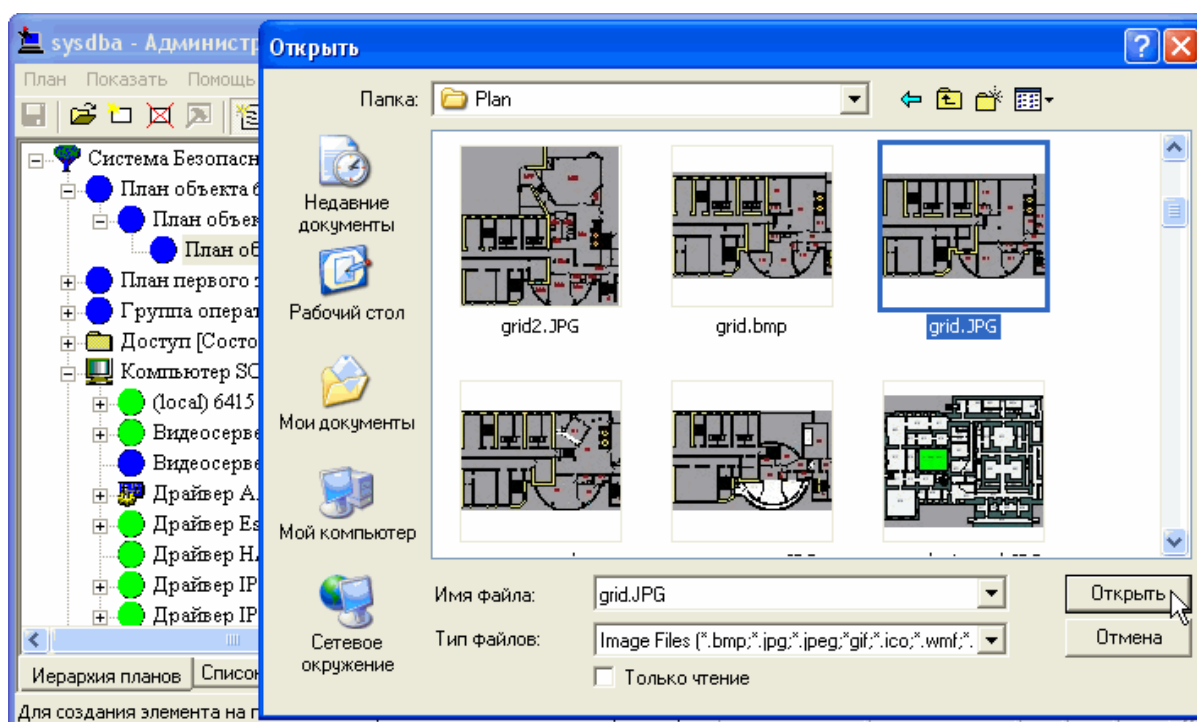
sysdba - Администр

План Показать Помощь

Система Безопасн
План объекта б
План объек
План об
План первого
Группа операт
Доступ [Состо
Компьютер SC
(local) 6415
Видеосерве
Видеосерве
Драйвер А
Драйвер Es
Драйвер Н
Драйвер IP
Драйвер IP

Иерархия планов Списо

Для создания элемента на п

Открыть

Папка: Plan

Недавние документы

Рабочий стол

Мои документы

Мой компьютер

Сетевое окружение

grid2.JPG
grid.bmp
grid.JPG

Имя файла: grid.JPG

Тип файлов: Image Files (*.bmp;*.jpg;*.jpeg;*gif;*.ico;*.wmf;*.

Только чтение

Открыть

Отмена